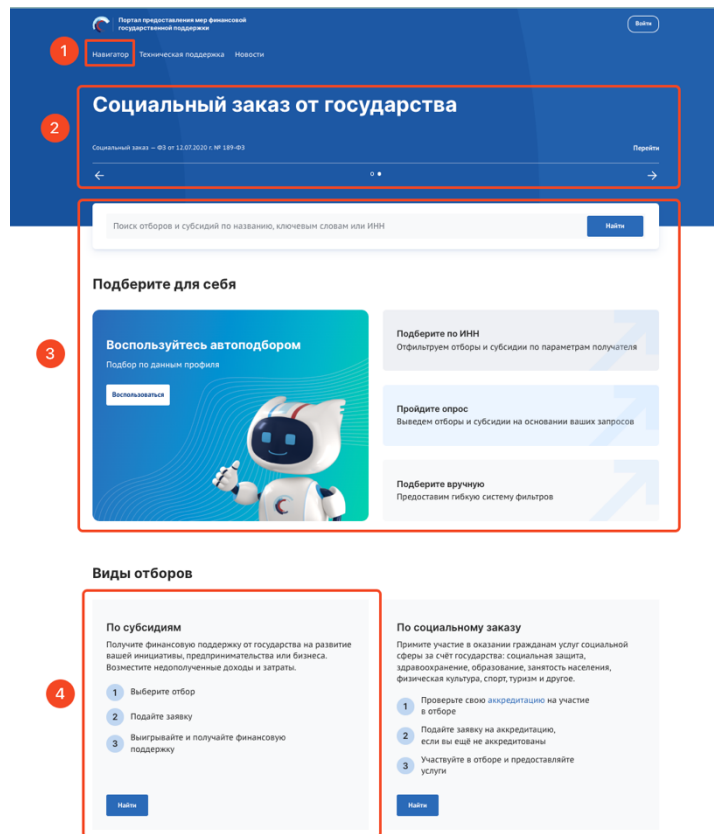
Портал предоставления мер финансовой государственной поддержки

Войти

1

Навигатор Техническая поддержка Новости

2

Социальный заказ от государства

Социальный заказ — ФЗ от 12.07.2020 г. № 189-ФЗ

Перейти

Поиск отборов и субсидий по названию, ключевым словам или ИНН

Найти

3

Подберите для себя

Воспользуйтесь автоподбором

Подбор по данным профиля

Воспользоваться

Подберите по ИНН
Отфильтруем отборы и субсидии по параметрам получателя

Пройдите опрос
Выведем отборы и субсидии на основании ваших запросов

Подберите вручную
Предоставим гибкую систему фильтров

Виды отборов

4

По субсидиям

Получите финансовую поддержку от государства на развитие вашей инициативы, предпринимательства или бизнеса. Возместите недополученные доходы и затраты.

1 Выберите отбор

2 Подайте заявку

3 Выигрывайте и получайте финансовую поддержку

Найти

По социальному заказу

Примите участие в оказании гражданам услуг социальной сферы за счёт государства: социальная защита, здравоохранение, образование, занятость населения, физическая культура, спорт, туризм и другое.

1 Проверьте свою аккредитацию на участие в отборе

2 Подайте заявку на аккредитацию, если вы ещё не аккредитованы

3 Участвуйте в отборе и предоставляйте услуги

Найти